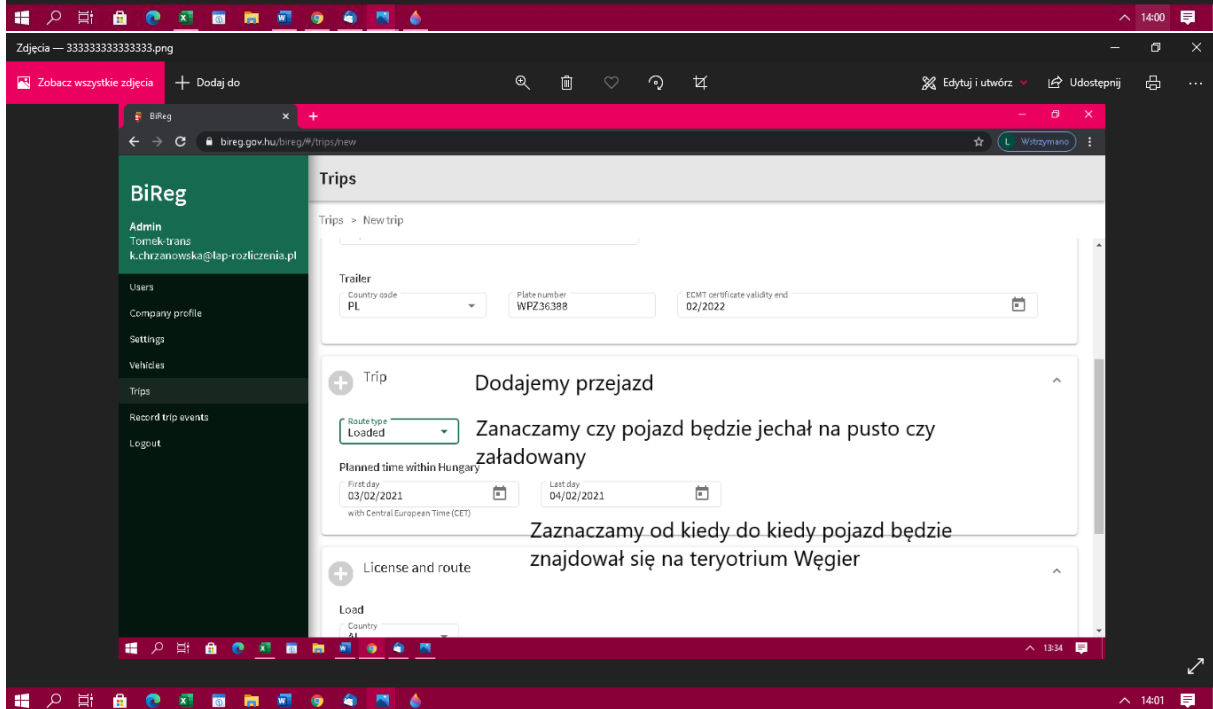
14:00

Zdjęcia — 3333333333333333.png

Zobacz wszystkie zdjęcia
Dodaj do
Edytuj i utwórz
Udostępnij

BiReg

bireg.gov.hu/bireg/#/trips/new

L Wstrzymano

BiReg
Admin
Tomek-trans
k.chrzanowska@lap-rozliczenia.pl

Users
Company profile
Settings
Vehicles
Trips
Record trip events
Logout

Trips

Trips > New trip

Trailer

Country code
PL

Plate number
WPZ36388

ECMT certificate validity end
02/2022

Trip

Dodajemy przejazd

Route type
Loaded

Zanaczamy czy pojazd będzie jechał na pusto czy załadowany

Planned time within Hungary

First day
03/02/2021

Last day
04/02/2021

with Central European Time (CET)

Zaznaczamy od kiedy do kiedy pojazd będzie znajdował się na teryotrium Węgier

License and route

Load

Country
AL

13:34

14:01